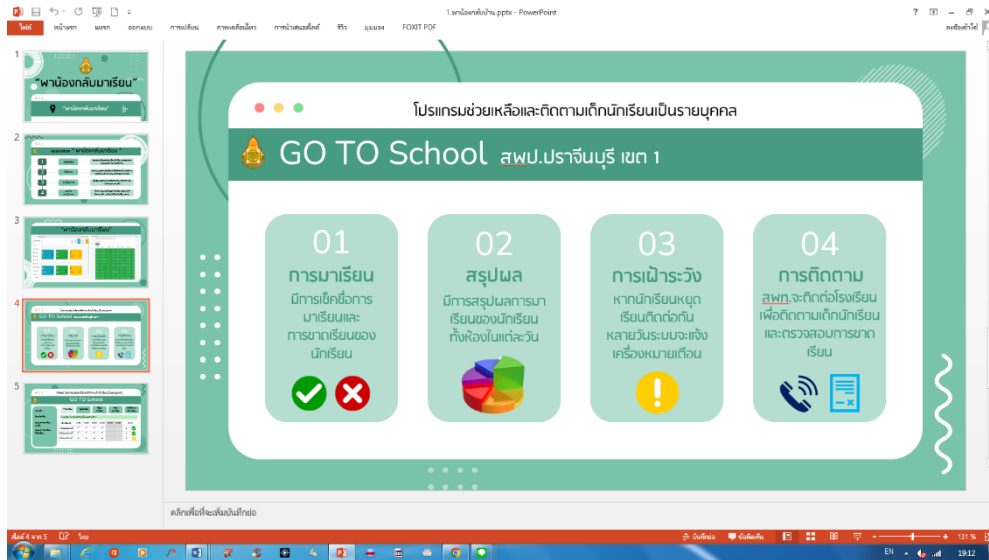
1.พาน้องกลับบ้าน.pptx - PowerPoint

ไฟล์ หน้าแรก แทรก ออกแบบ การเปลี่ยน ภาพเคลื่อนไหว การนำเสนอสไลด์ รีวิว มุมมอง FOXIT PDF

ลงชื่อเข้าใช้

"พาน้องกลับมาเรียน"

โปรแกรมช่วยเหลือและติดตามเด็กนักเรียนเป็นรายบุคคล

GO TO School สพป.ปราจีนบุรี เขต 1

01
การมาเรียน
มีการเช็คชื่อการมาเรียนและการขาดเรียนของนักเรียน

02
สรุปผล
มีการสรุปผลการมาเรียนของนักเรียนทั้งห้องในแต่ละวัน

03
การเฝ้าระวัง
หากนักเรียนหยุดเรียนติดต่อกันหลายวันระบบจะแจ้งเครื่องหมายเตือน

04
การติดตาม
สพท.จะติดต่อโรงเรียนเพื่อติดตามเด็กนักเรียนและตรวจสอบการขาดเรียน

คลิกเพื่อเพิ่มบันทึกย่อ

สไลด์ 4 จาก 5 ไทย บันทึกย่อ ข้อคิดเห็น 131 %

EN 19:12